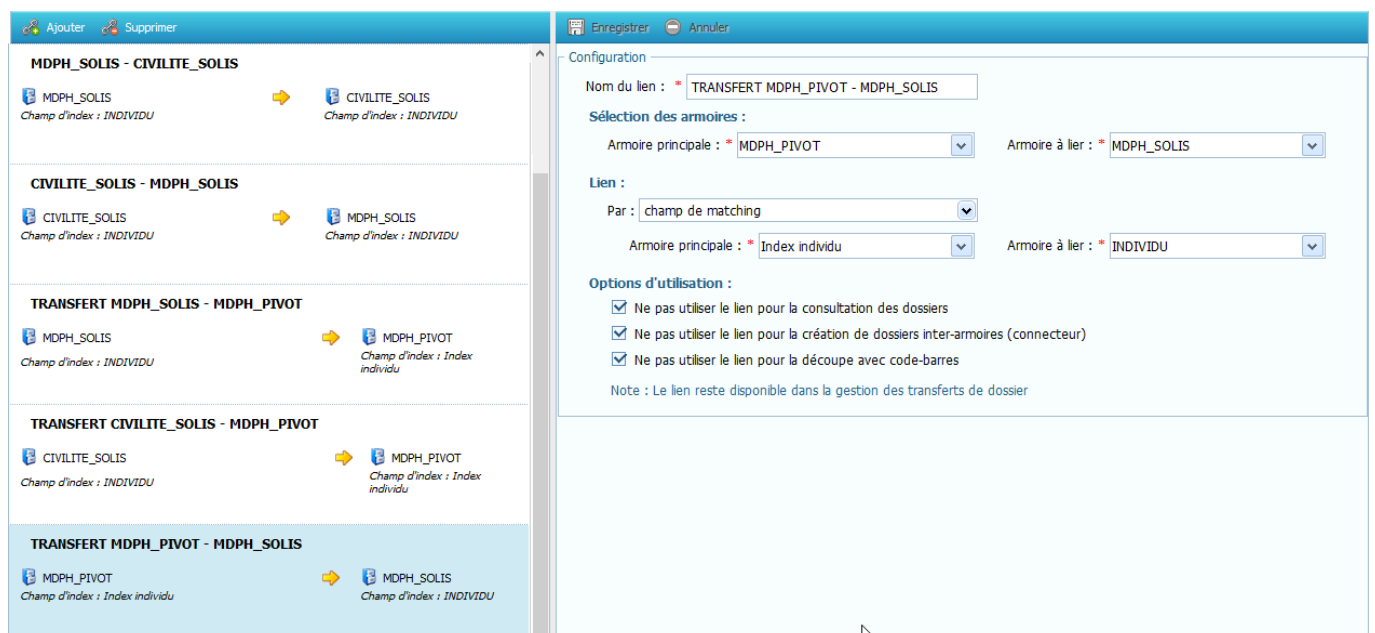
Ajouter Supprimer

MDPH_SOLIS - CIVILITE_SOLIS

MDPH_SOLIS
Champ d'index : INDIVIDU

CIVILITE_SOLIS
Champ d'index : INDIVIDU

CIVILITE_SOLIS - MDPH_SOLIS

CIVILITE_SOLIS
Champ d'index : INDIVIDU

MDPH_SOLIS
Champ d'index : INDIVIDU

TRANSFERT MDPH_SOLIS - MDPH_PIVOT

MDPH_SOLIS
Champ d'index : INDIVIDU

MDPH_PIVOT
Champ d'index : Index individu

TRANSFERT CIVILITE_SOLIS - MDPH_PIVOT

CIVILITE_SOLIS
Champ d'index : INDIVIDU

MDPH_PIVOT
Champ d'index : Index individu

TRANSFERT MDPH_PIVOT - MDPH_SOLIS

MDPH_PIVOT
Champ d'index : Index individu

MDPH_SOLIS
Champ d'index : INDIVIDU

Enregistrer Annuler

Configuration

Nom du lien : * TRANSFERT MDPH_PIVOT - MDPH_SOLIS

Sélection des armoires :

Armoire principale : * MDPH_PIVOT

Armoire à lier : * MDPH_SOLIS

Lien :

Par : champ de matching

Armoire principale : * Index individu

Armoire à lier : * INDIVIDU

Options d'utilisation :

Ne pas utiliser le lien pour la consultation des dossiers

Ne pas utiliser le lien pour la création de dossiers inter-armoires (connecteur)

Ne pas utiliser le lien pour la découpe avec code-barres

Note : Le lien reste disponible dans la gestion des transferts de dossier